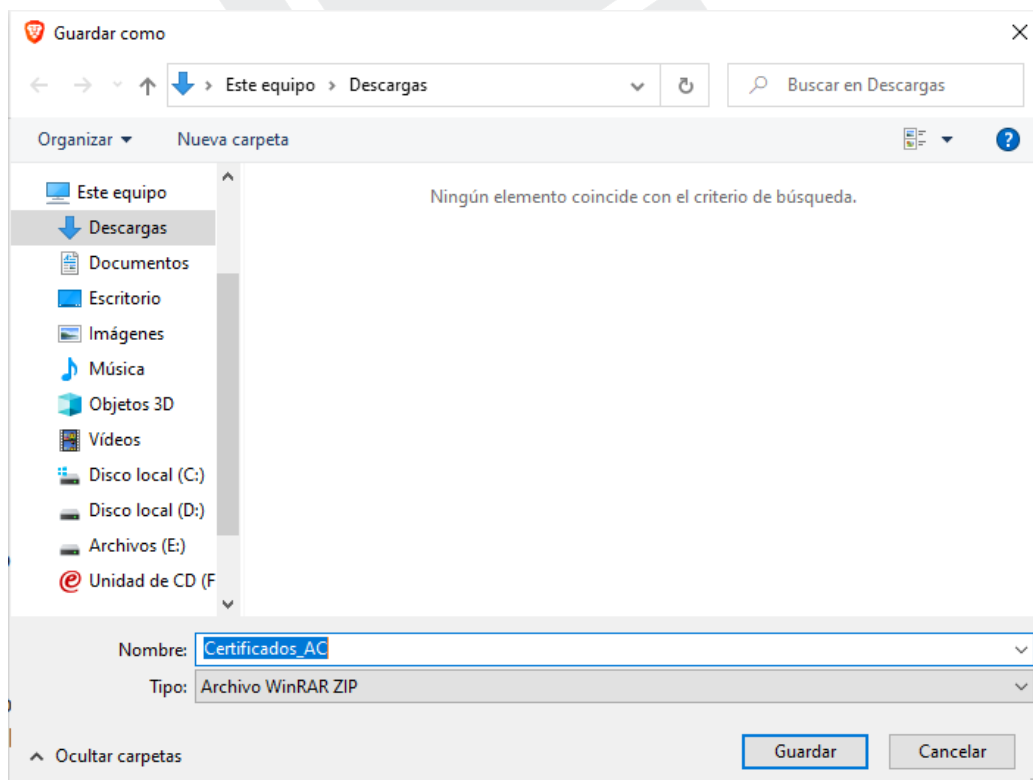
Guardar como

Este equipo › Descargas

Buscar en Descargas

Organizar ▾ Nueva carpeta

Este equipo
Descargas
Documentos
Escritorio
Imágenes
Música
Objetos 3D
Vídeos
Disco local (C:)
Disco local (D:)
Archivos (E:)
Unidad de CD (F

Ningún elemento coincide con el criterio de búsqueda.

Nombre: Certificados_AC
Tipo: Archivo WinRAR ZIP

Ocultar carpetas

Guardar
Cancelar